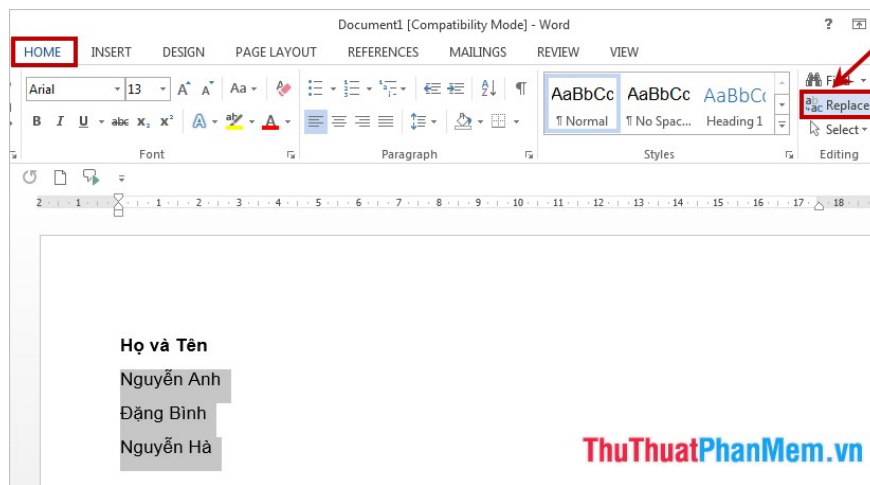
Document1 [Compatibility Mode] - Word

HOME INSERT DESIGN PAGE LAYOUT REFERENCES MAILINGS REVIEW VIEW

Arial 13 A A Aa

B I U abc $x_2$ $x^2$ A A

Font

Paragraph

AaBbCc AaBbCc AaBbCc
¶ Normal ¶ No Spac... Heading 1

Styles

Find
Replace
Select

Editing

2 1 1 2 3 4 5 6 7 8 9 10 11 12 13 14 15 16 17 18

Họ và Tên

Nguyễn Anh

Đặng Bình

Nguyễn Hà

ThuThuatPhanMem.vn